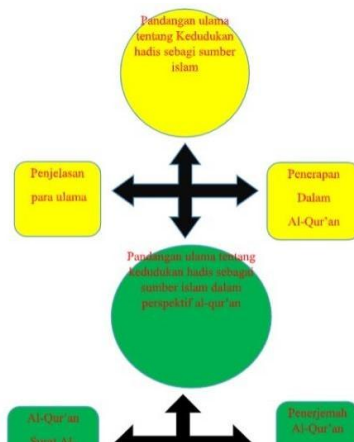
Pandangan ulama tentang Kedudukan hadis sebagi sumber islam

Penjelasan para ulama

Penerapan Dalam Al-Qur'an

Pandangan ulama tentang Kedudukan hadis sebagai sumber islam dalam perspektif al-qur'an

Al-Qur'an Surat Al-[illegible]

Penerjemah Al-Qur'an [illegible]